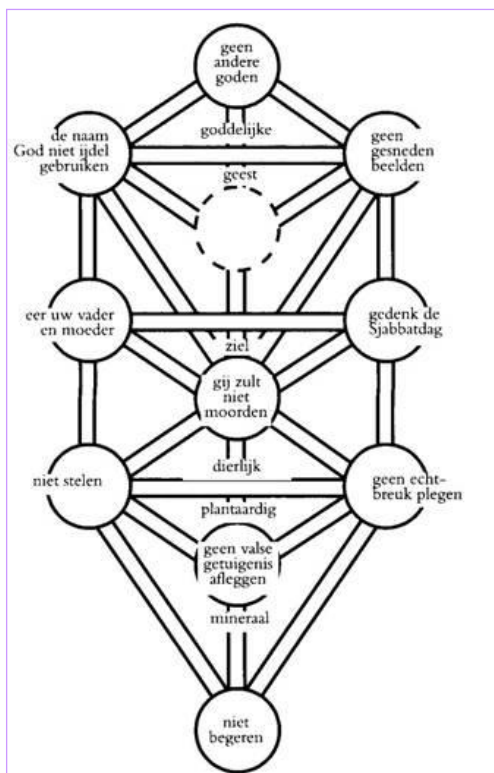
geen andere goden

de naam God niet ijdel gebruiken

goddelijke

geen gesneden beelden

geest

eer uw vader en moeder

gedenk de Sjabbatdag

ziel

gij zult niet moorden

dierlijk

niet stelen

geen echtbreuk plegen

plantaardig

geen valse getuigenis afleggen

mineraal

niet begeren